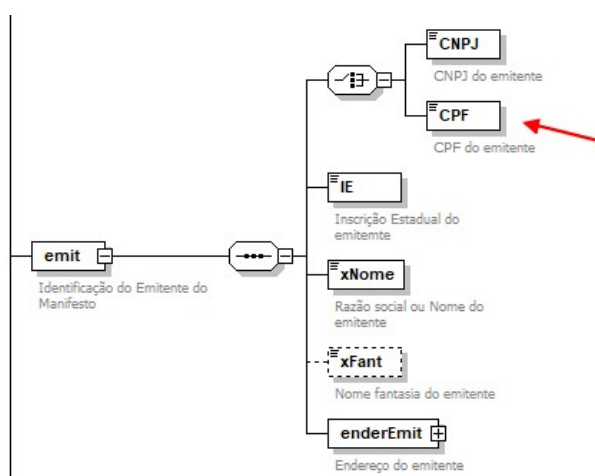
CNPJ

CNPJ do emitente

CPF

CPF do emitente

IE

Inscrição Estadual do emitemte

emit

Identificação do Emitente do Manifesto

xNome

Razão social ou Nome do emitente

xFant

Nome fantasia do emitente

enderEmit

Endereço do emitente